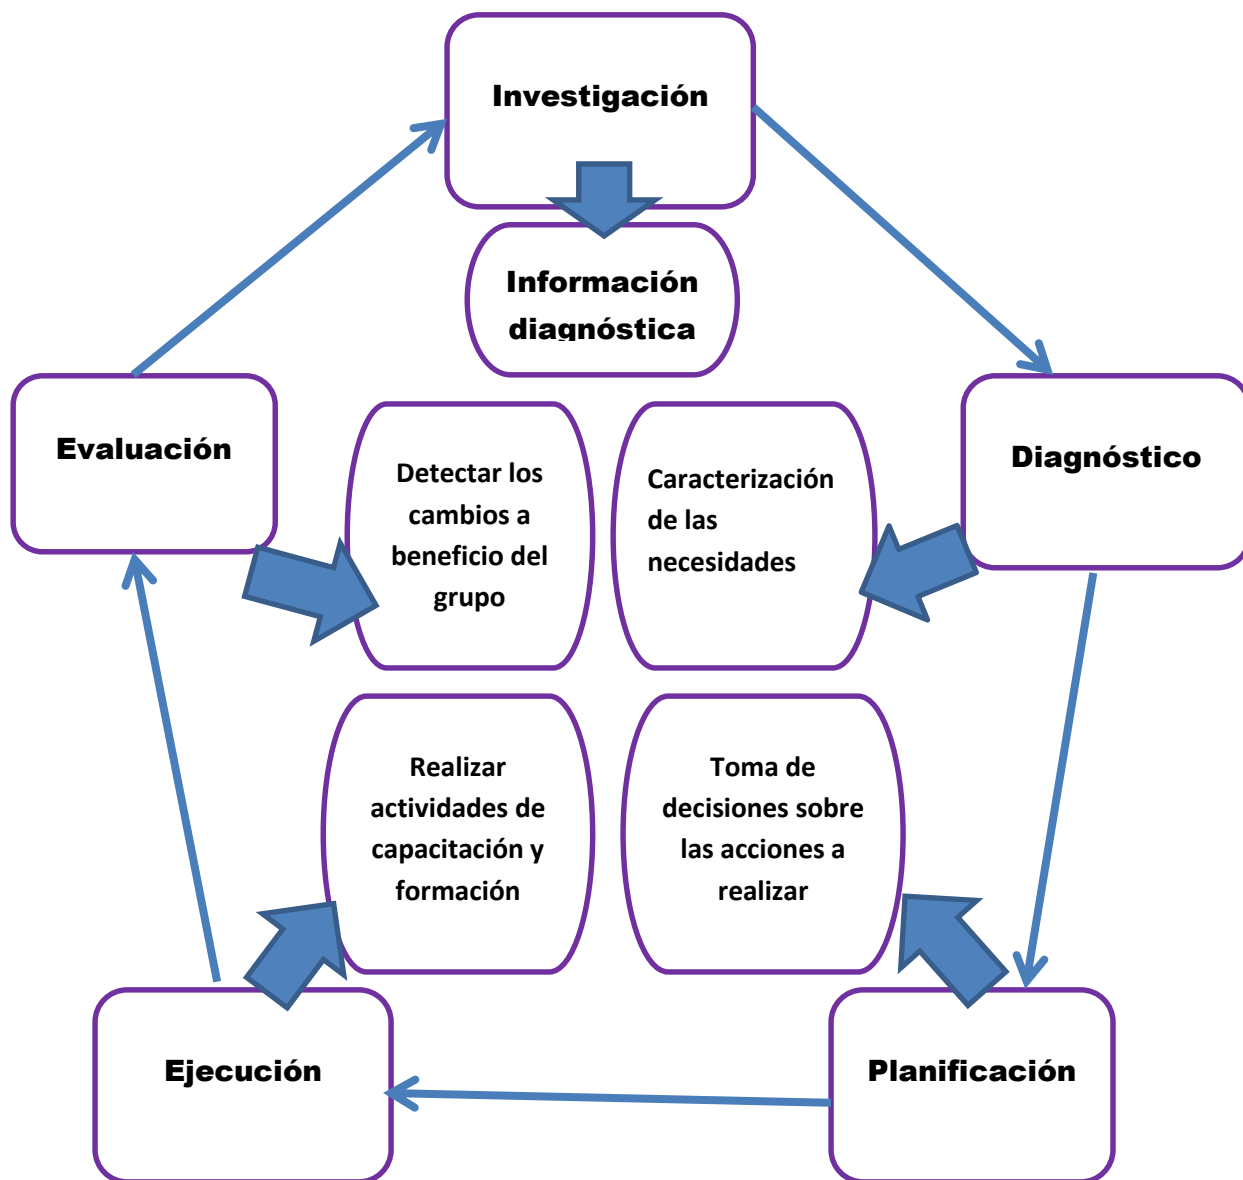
Investigación

Información diagnóstica

Evaluación

Detectar los cambios a beneficio del grupo

Caracterización de las necesidades

Diagnóstico

Realizar actividades de capacitación y formación

Toma de decisiones sobre las acciones a realizar

Ejecución

Planificación